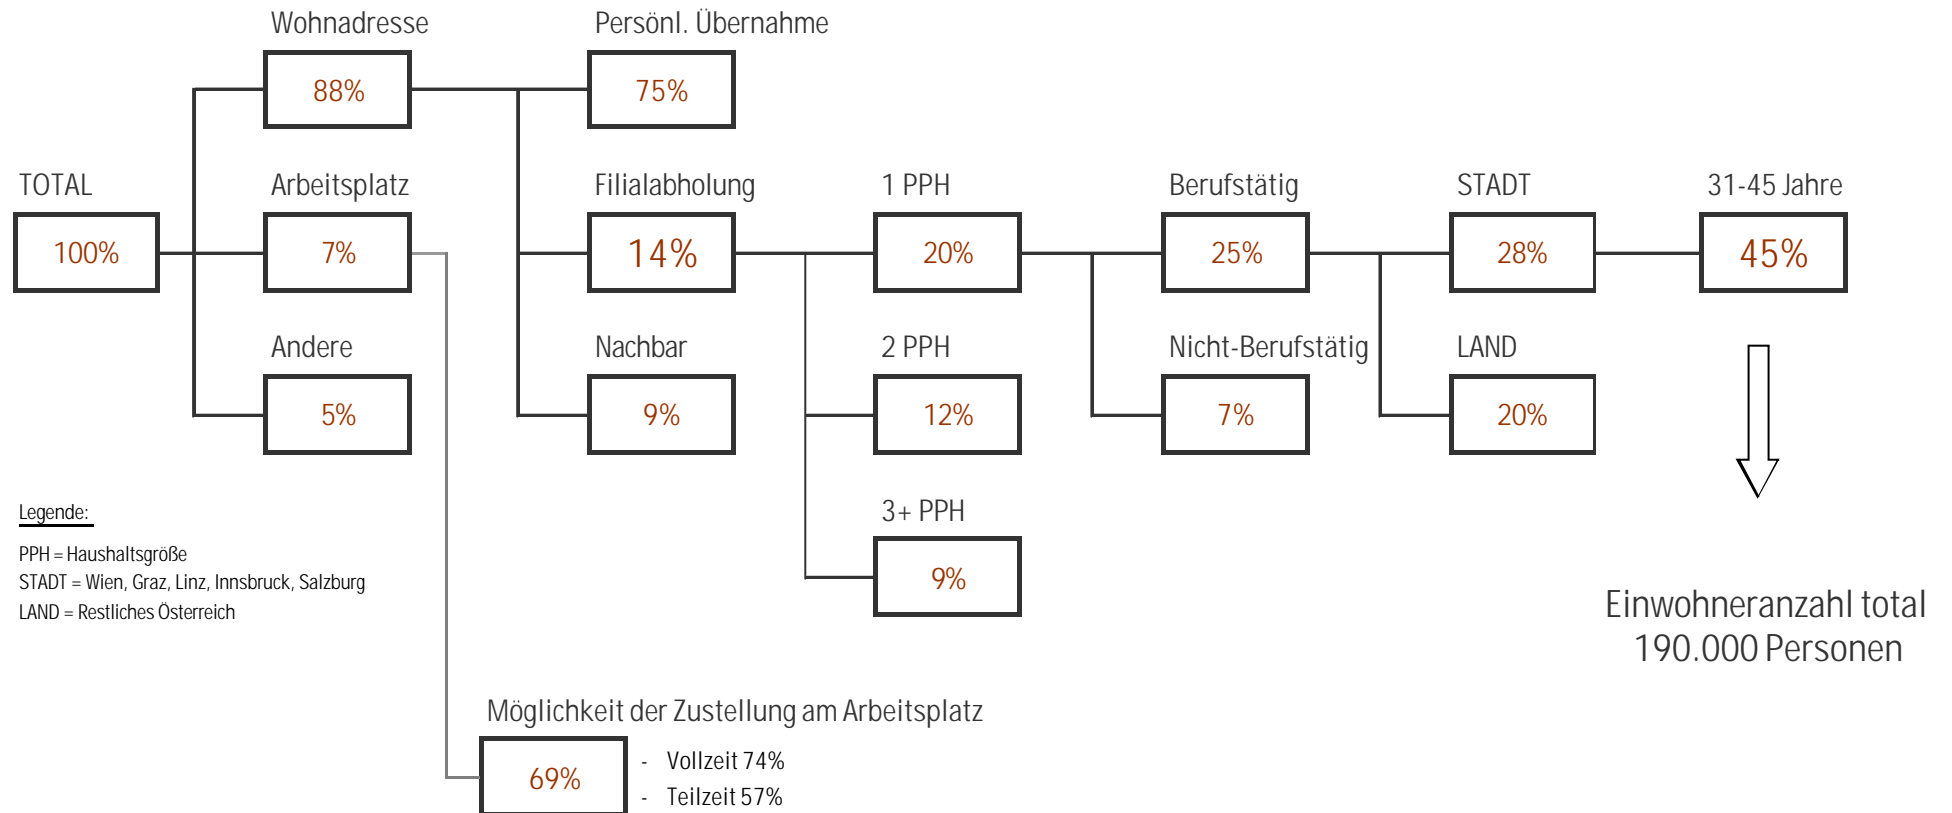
Wohnadresse
88%

Persönl. Übernahme
75%

TOTAL
100%

Arbeitsplatz
7%

Filialabholung
14%

1 PPH
20%

Berufstätig
25%

STADT
28%

31-45 Jahre
45%

Andere
5%

Nachbar
9%

2 PPH
12%

Nicht-Berufstätig
7%

LAND
20%

3+ PPH
9%

Legende:
PPH = Haushaltsgröße
STADT = Wien, Graz, Linz, Innsbruck, Salzburg
LAND = Restliches Österreich

Einwohneranzahl total
190.000 Personen

Möglichkeit der Zustellung am Arbeitsplatz
69%
- Vollzeit 74%
- Teilzeit 57%